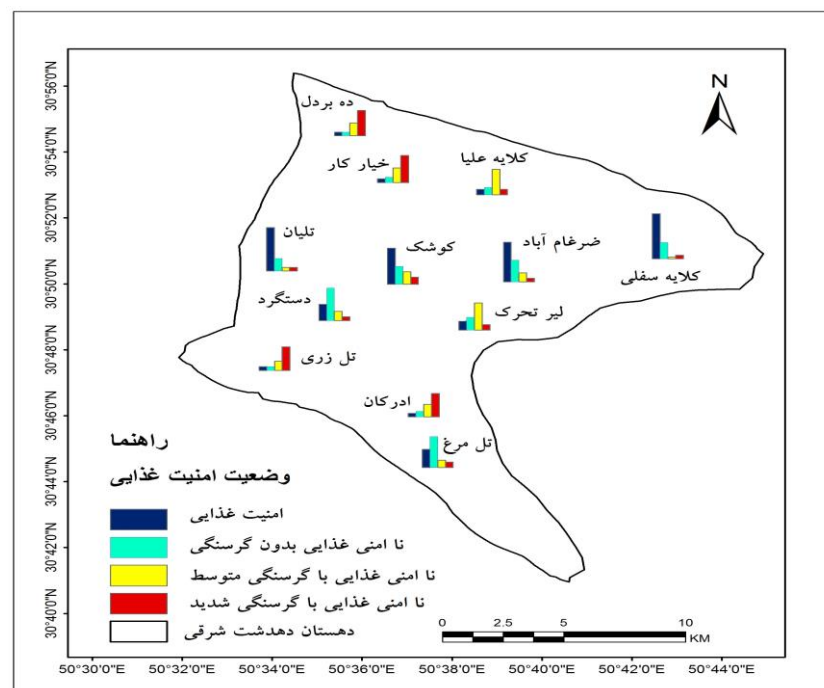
N

ده بردل
خیار کار
کلایه علیا
تلیان
کوشک
ضرغام آباد
کلایه سفلی
دستگرد
لیر تحرک
تل زری
ادرکان
تل مرغ

راهنما
وضعیت امنیت غذایی
امنیت غذایی
نا امنی غذایی بدون گرسنگی
نا امنی غذایی با گرسنگی متوسط
نا امنی غذایی با گرسنگی شدید
دهستان دهدشت شرقی

0 2.5 5 10
KM

30°56'0"N
30°54'0"N
30°52'0"N
30°50'0"N
30°48'0"N
30°46'0"N
30°44'0"N
30°42'0"N
30°40'0"N

50°30'0"E 50°32'0"E 50°34'0"E 50°36'0"E 50°38'0"E 50°40'0"E 50°42'0"E 50°44'0"E